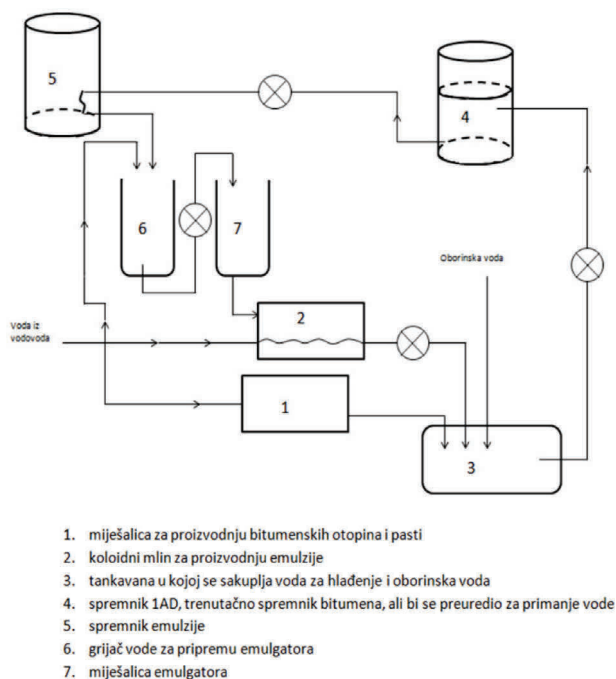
5

4

6

7

Oborinska voda

Voda iz vodovoda

2

1

3

1. miješalica za proizvodnju bitumenskih otopina i pasti
2. koloidni mlin za proizvodnju emulzije
3. tankavana u kojoj se sakuplja voda za hlađenje i oborinska voda
4. spremnik 1AD, trenutačno spremnik bitumena, ali bi se preuredio za primanje vode
5. spremnik emulzije
6. grijač vode za pripremu emulgatora
7. miješalica emulgatora